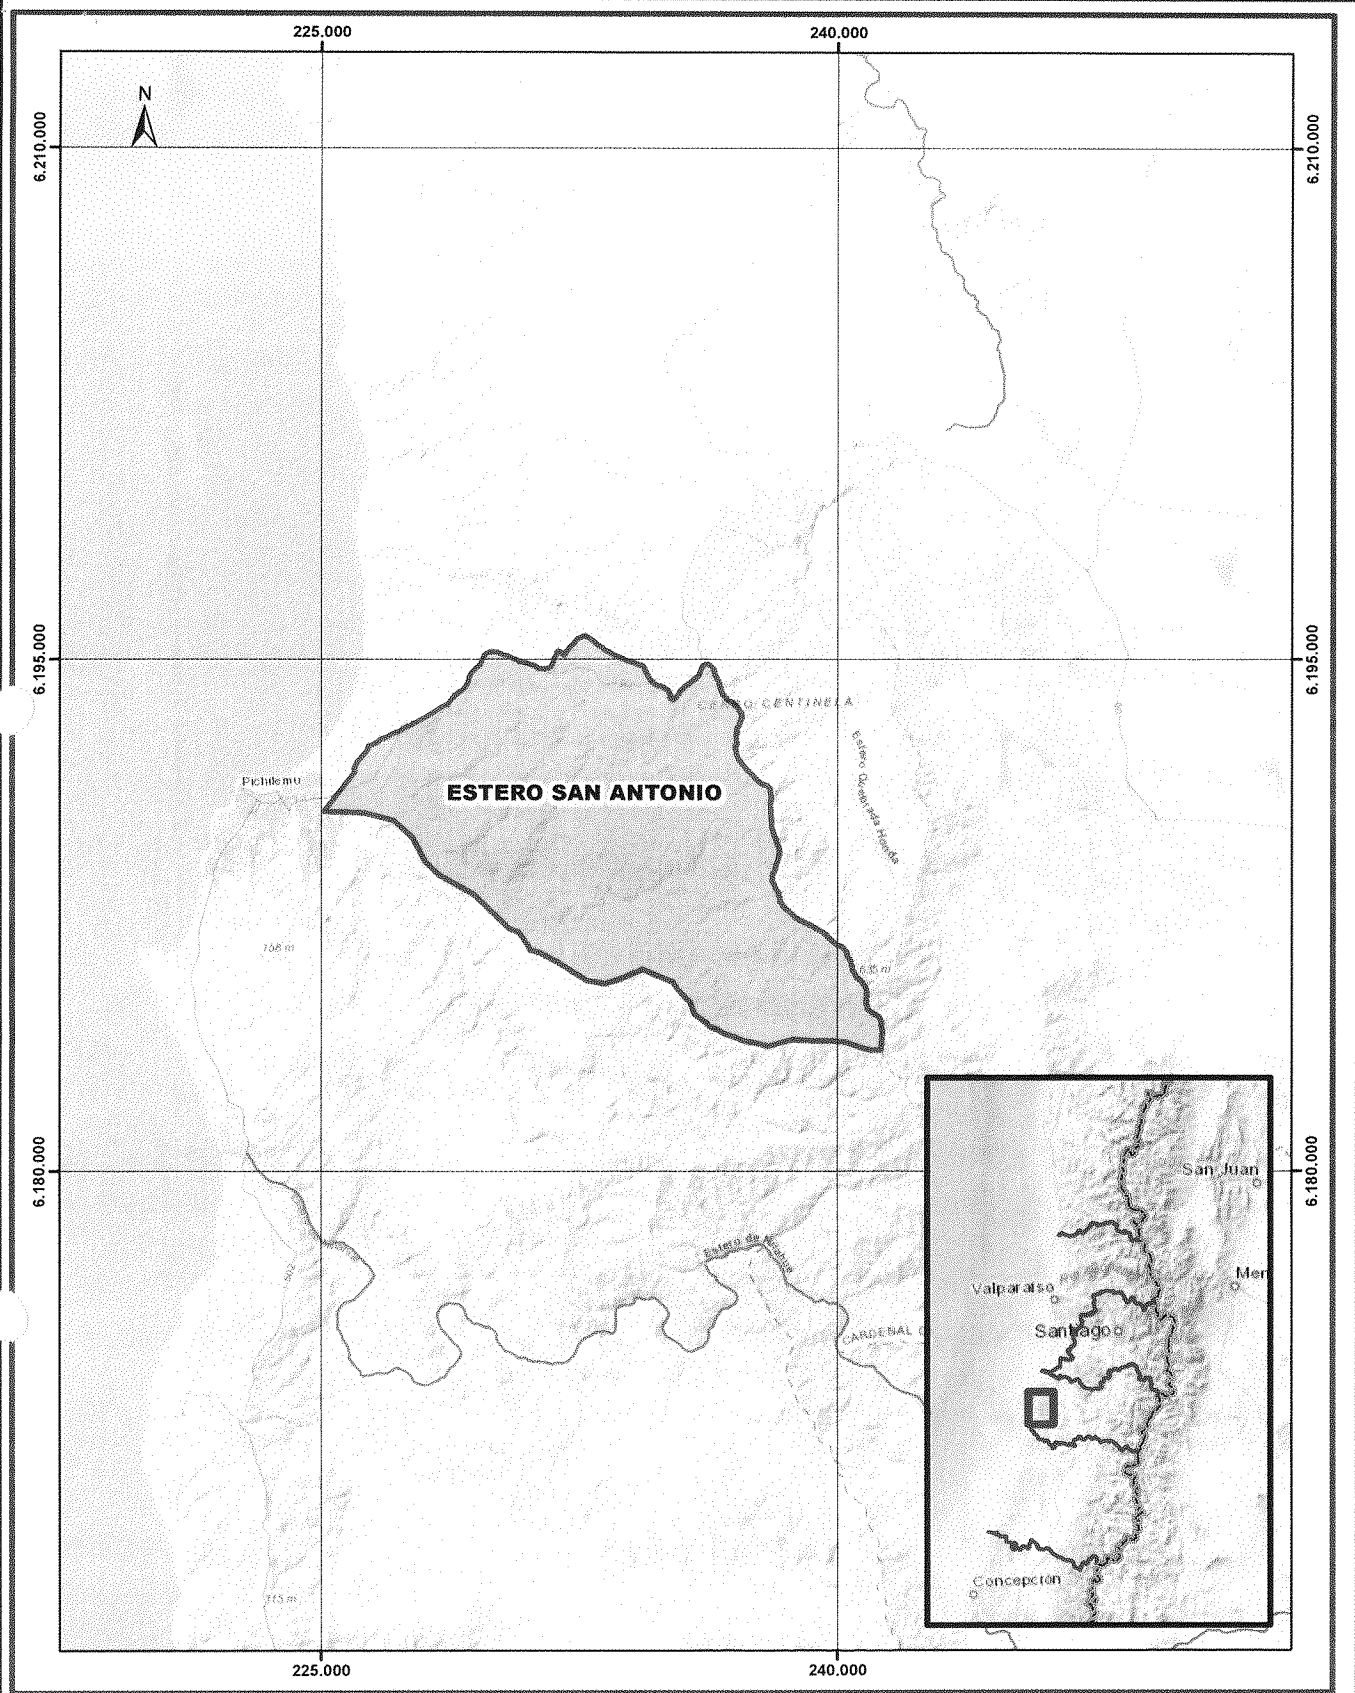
225.000
240.000
N
6.210.000
6.210.000
6.195.000
6.195.000
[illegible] CENTINELA
Estero Quebrada Honda
Pichilemu
ESTERO SAN ANTONIO
166 m
635 m
6.180.000
6.180.000
Estero de Nilahue
CARDENAL C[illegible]
San Juan
Valparaiso
Men
Santiago
Concepción
115 m
225.000
240.000